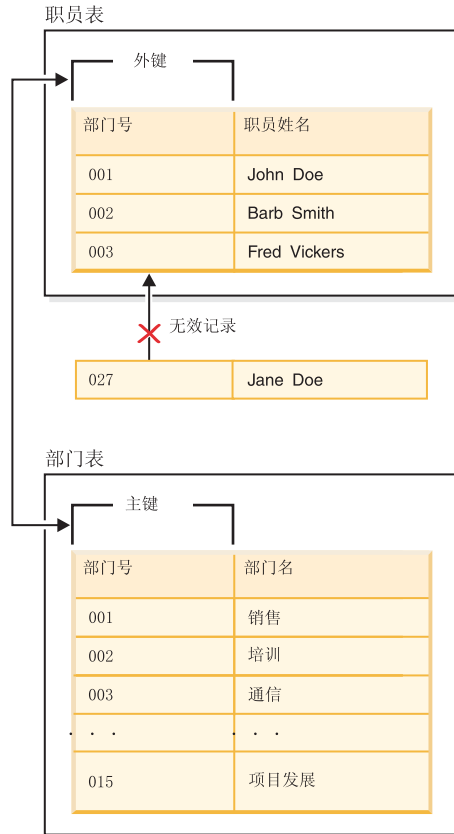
职员表

外键

| 部门号 | 职员姓名 |
|---|---|
| 001 | John Doe |
| 002 | Barb Smith |
| 003 | Fred Vickers |

无效记录

| 027 | Jane Doe |
|---|---|

部门表

主键

| 部门号 | 部门名 |
|---|---|
| 001 | 销售 |
| 002 | 培训 |
| 003 | 通信 |
| . . . | . . . |
| 015 | 项目发展 |